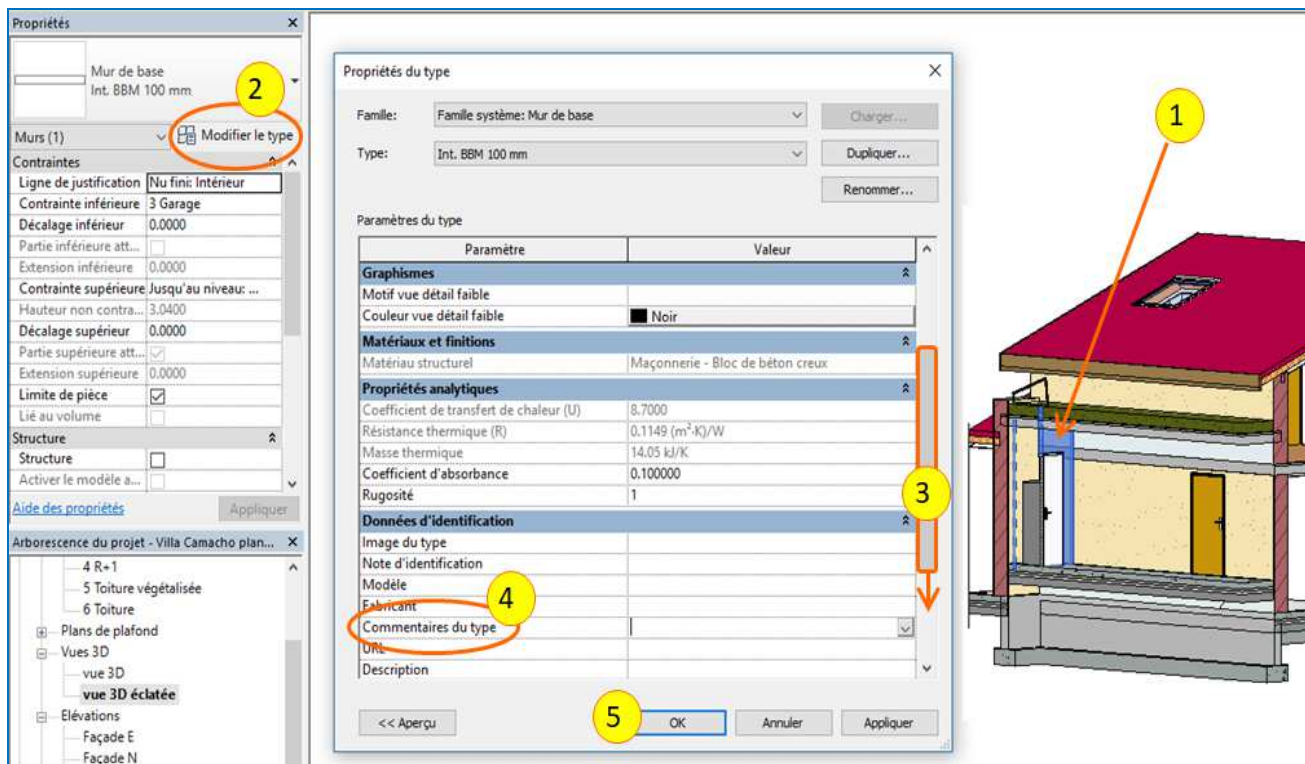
Propriétés ×

Mur de base
Int. BBM 100 mm

2

Murs (1) Modifier le type

Contraintes

| | |
|---|---|
| Ligne de justification | Nu fini: Intérieur |
| Contrainte inférieure | 3 Garage |
| Décalage inférieur | 0.0000 |
| Partie inférieure att... | |
| Extension inférieure | 0.0000 |
| Contrainte supérieure | Jusqu'au niveau: ... |
| Hauteur non contra... | 3.0400 |
| Décalage supérieur | 0.0000 |
| Partie supérieure att... | |
| Extension supérieure | 0.0000 |
| Limite de pièce | ☑ |
| Lié au volume | |

Structure

| | |
|---|---|
| Structure | ☐ |
| Activer le modèle a... | |

Aide des propriétés Appliquer

Arborescence du projet - Villa Camacho plan... ×

4 R+1
5 Toiture végétalisée
6 Toiture
Plans de plafond
Vues 3D
vue 3D
vue 3D éclatée
Elévations
Façade E
Façade N

Propriétés du type ×

Famille: Famille système: Mur de base Charger...
Type: Int. BBM 100 mm Dupliquer...
Renommer...

Paramètres du type

| Paramètre | Valeur |
|---|---|
| **Graphismes** | |
| Motif vue détail faible | |
| Couleur vue détail faible | Noir |
| **Matériaux et finitions** | |
| Matériau structurel | Maçonnerie - Bloc de béton creux |
| **Propriétés analytiques** | |
| Coefficient de transfert de chaleur (U) | 8.7000 |
| Résistance thermique (R) | 0.1149 (m²·K)/W |
| Masse thermique | 14.05 kJ/K |
| Coefficient d'absorbance | 0.100000 |
| Rugosité | 1 |
| **Données d'identification** | |
| Image du type | |
| Note d'identification | |
| Modèle | |
| Fabricant | |
| Commentaires du type | |
| URL | |
| Description | |

1
3
4
5

<< Aperçu OK Annuler Appliquer